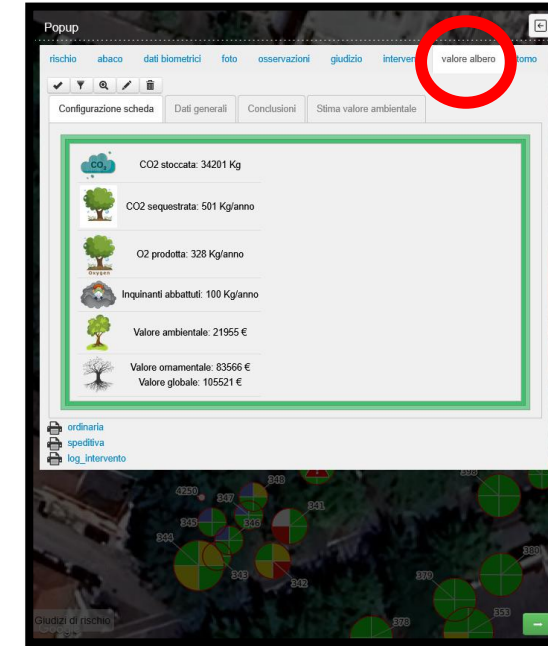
Popup

rischio abaco dati biometrici foto osservazioni giudizio interve valore albero tomo

Configurazione scheda | Dati generali | Conclusioni | Stima valore ambientale

$CO_2$

CO2 stoccata: 34201 Kg

CO2 sequestrata: 501 Kg/anno

Oxygen

O2 prodotta: 328 Kg/anno

Inquinanti abbattuti: 100 Kg/anno

Valore ambientale: 21955 €

Valore ornamentale: 83566 €
Valore globale: 105521 €

ordinaria
speditiva
log_intervento

348
4250
347
341
345
346
344
343
342
390
389
379
353
378
Giudizi di rischio